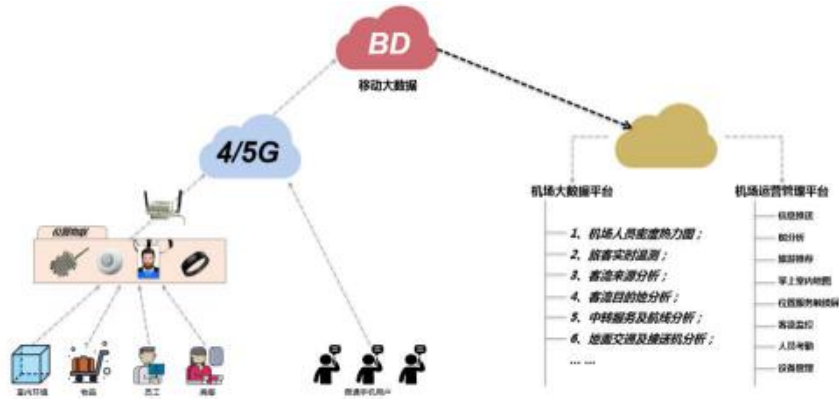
BD
移动大数据

4/5G

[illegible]

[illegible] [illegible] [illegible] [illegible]

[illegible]

机场大数据平台

1、机场人员密度热力图；
2、旅客实时追溯；
3、客流来源分析；
4、客流目的地分析；
5、中转服务及航线分析；
6、地面交通及接送机分析；
……

机场运营管理平台

信息推送
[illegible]
旅游推荐
掌上室内地图
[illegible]
客流监控
人员考勤
设备管理